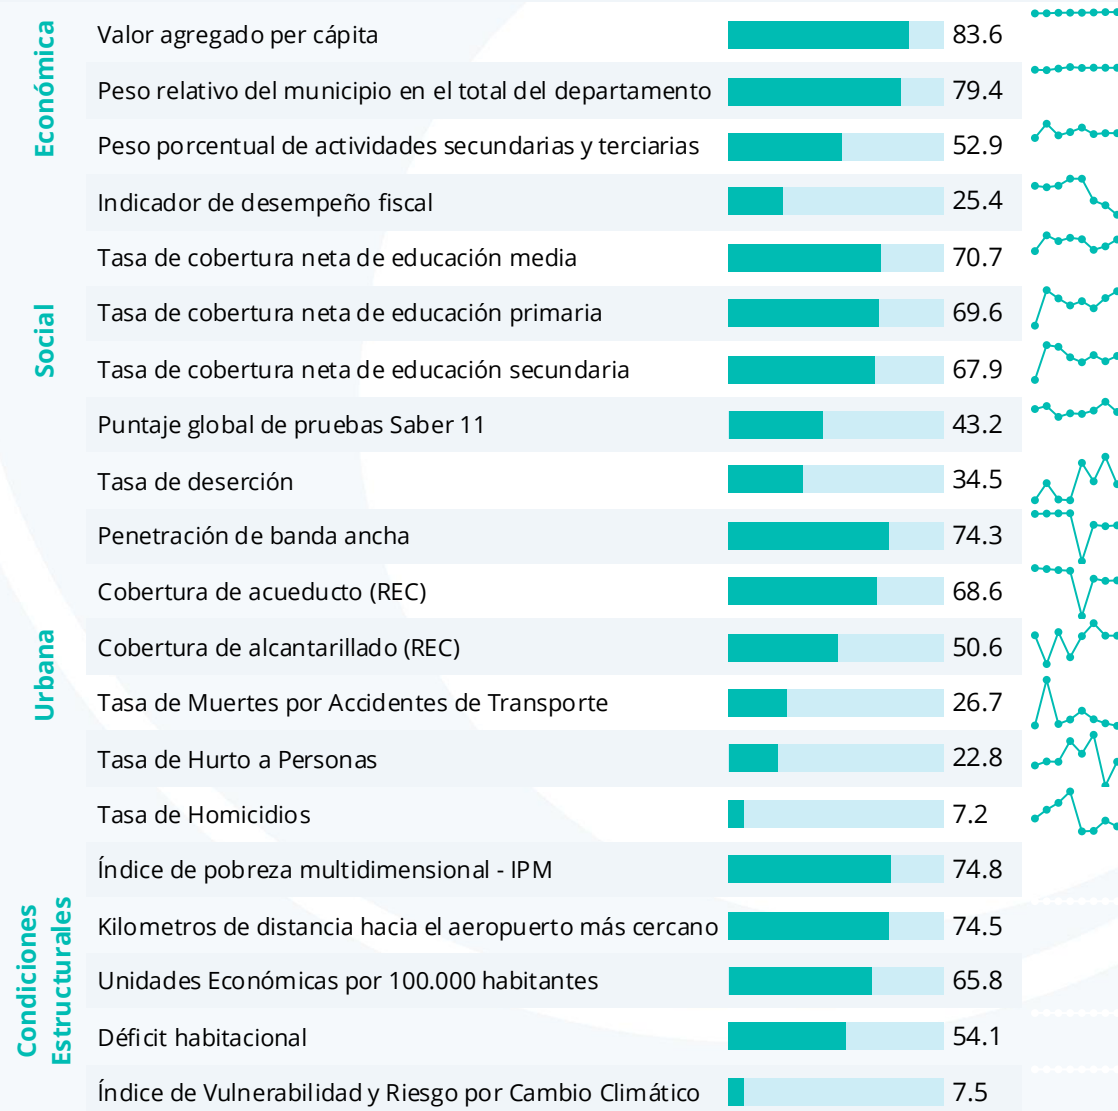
Económica

Valor agregado per cápita 83.6

Peso relativo del municipio en el total del departamento 79.4

Peso porcentual de actividades secundarias y terciarias 52.9

Indicador de desempeño fiscal 25.4

Social

Tasa de cobertura neta de educación media 70.7

Tasa de cobertura neta de educación primaria 69.6

Tasa de cobertura neta de educación secundaria 67.9

Puntaje global de pruebas Saber 11 43.2

Tasa de deserción 34.5

Urbana

Penetración de banda ancha 74.3

Cobertura de acueducto (REC) 68.6

Cobertura de alcantarillado (REC) 50.6

Tasa de Muertes por Accidentes de Transporte 26.7

Tasa de Hurto a Personas 22.8

Tasa de Homicidios 7.2

Condiciones Estructurales

Índice de pobreza multidimensional - IPM 74.8

Kilometros de distancia hacia el aeropuerto más cercano 74.5

Unidades Económicas por 100.000 habitantes 65.8

Déficit habitacional 54.1

Índice de Vulnerabilidad y Riesgo por Cambio Climático 7.5